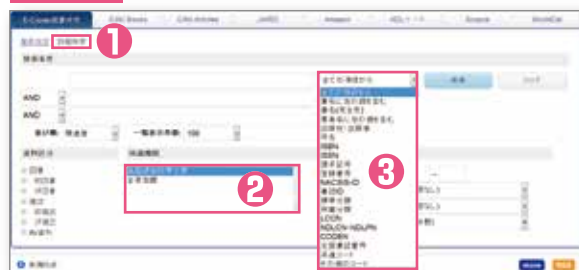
E-Cross検索
EAU Books
EAU Articles
JAIRO
Amazon
NDLサーチ
Scopus
WorldCat

簡易検索
詳細検索
❶

検索条件

すべての項目から
検索
クリア

AND
AND

表示数
一覧表示件数
100

資料区分

図書
和図書
洋図書
雑誌
和雑誌
洋雑誌
AV資料

所蔵機関

❷

すべての項目から
書名に完全一致
書名
著者名
出版社
件名
ISBN
ISSN
請求記号
登録番号
NACSIS-ID
著者ID
標準分類
LCCN
NDLCN
CODEN
全国書誌番号
所蔵コード
❸

新規作成